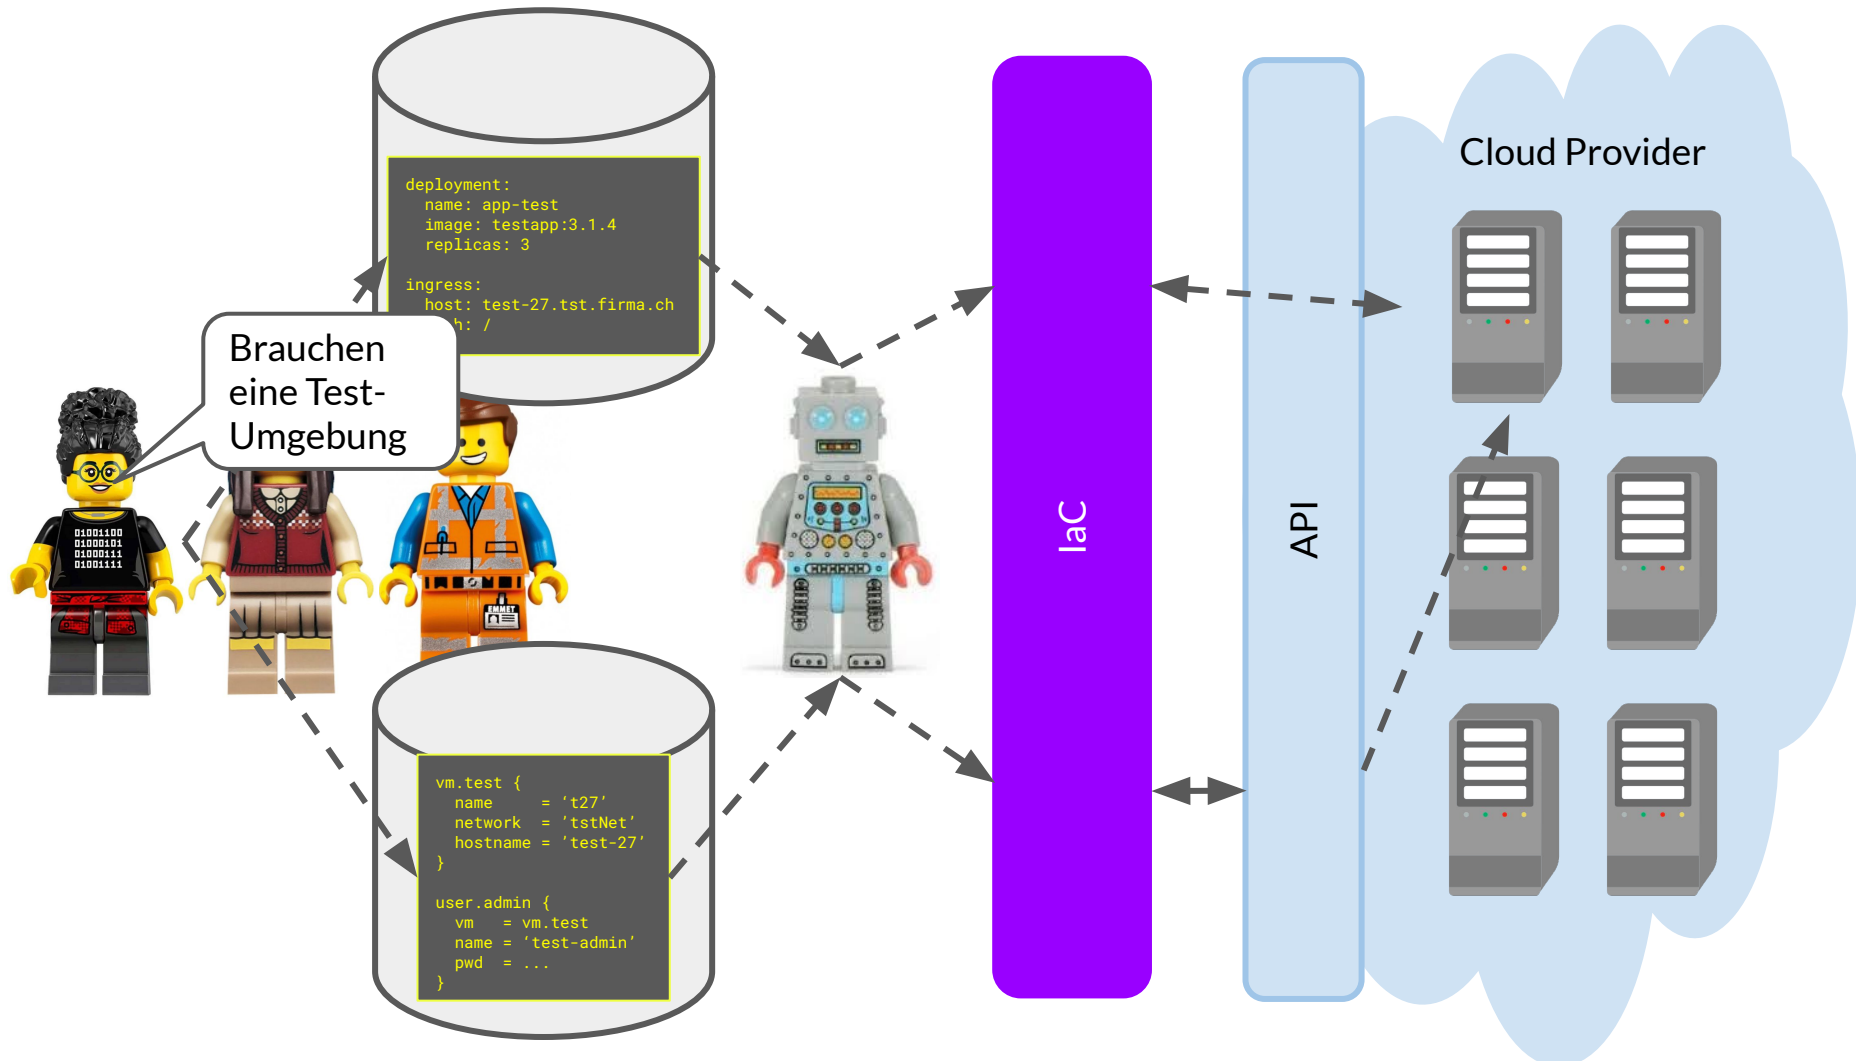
deployment:
  name: app-test
  image: testapp:3.1.4
  replicas: 3

ingress:
  host: test-27.tst.firma.ch
  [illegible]h: /

Brauchen eine Test-Umgebung

01001100
01000101
01000111
01001111

EMMET

vm.test {
  name     = 't27'
  network  = 'tstNet'
  hostname = 'test-27'
}

user.admin {
  vm   = vm.test
  name = 'test-admin'
  pwd  = ...
}

IaC

API

Cloud Provider